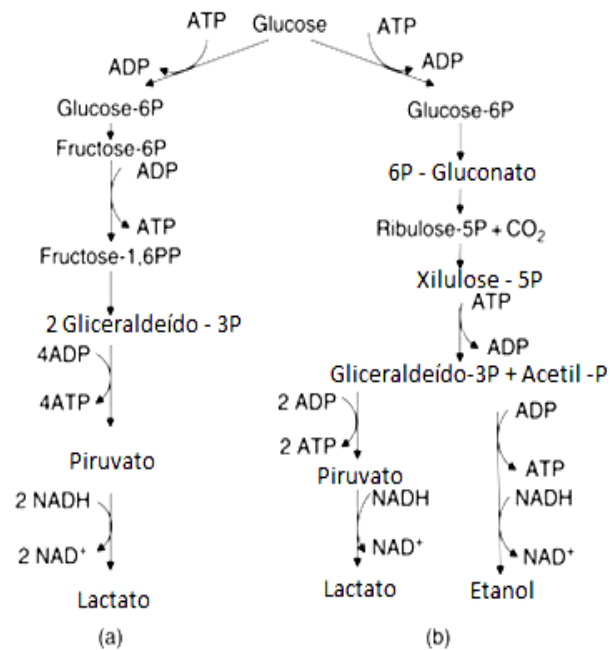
ATP
Glucose
ATP
ADP
ADP
Glucose-6P
Glucose-6P
Fructose-6P
ADP
ATP
6P - Gluconato
Ribulose-5P + $CO_2$
Fructose-1,6PP
Xilulose - 5P
ATP
2 Gliceraldeído - 3P
ADP
4ADP
Gliceraldeído-3P + Acetil -P
4ATP
2 ADP
ADP
2 ATP
ATP
Piruvato
Piruvato
2 NADH
NADH
NADH
2 NAD⁺
NAD⁺
NAD⁺
Lactato
Lactato
Etanol
(a)
(b)